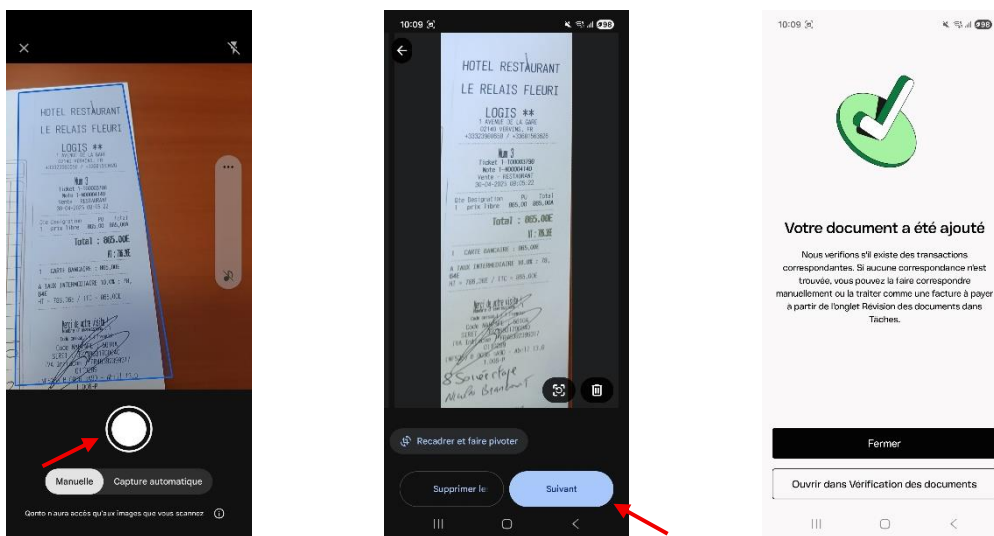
HOTEL RESTAURANT
LE RELAIS FLEURI
LOGIS **

Total : 865.00E

Manuelle
Capture automatique
Qonto n'aura accès qu'aux images que vous scannez

10:09

HOTEL RESTAURANT
LE RELAIS FLEURI
LOGIS **
1 AVENUE DE LA GARE

Total : 865.00E

Recadrer et faire pivoter
Supprimer le
Suivant

10:09

Votre document a été ajouté

Nous vérifions s'il existe des transactions correspondantes. Si aucune correspondance n'est trouvée, vous pouvez la faire correspondre manuellement ou la traiter comme une facture à payer à partir de l'onglet Révision des documents dans Tâches.

Fermer
Ouvrir dans Vérification des documents